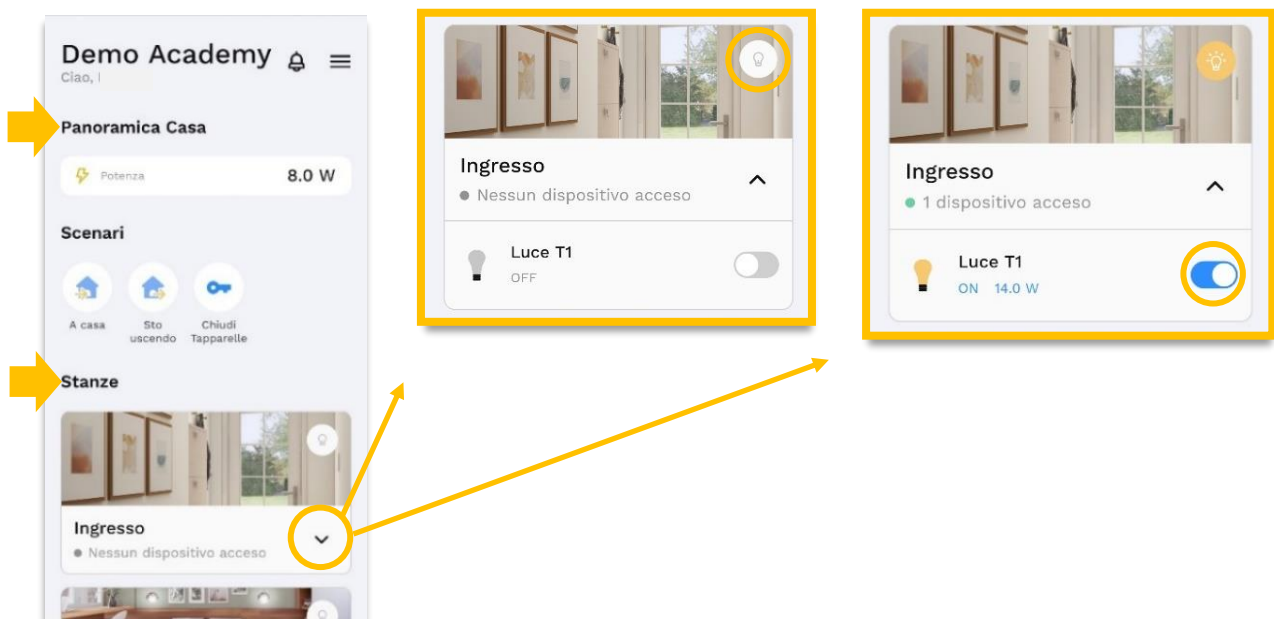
Demo Academy
Ciao, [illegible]

Panoramica Casa

Potenza 8.0 W

Scenari

A casa
Sto uscendo
Chiudi Tapparelle

Stanze

Ingresso
Nessun dispositivo acceso

Ingresso
Nessun dispositivo acceso
Luce T1
OFF

Ingresso
1 dispositivo acceso
Luce T1
ON 14.0 W